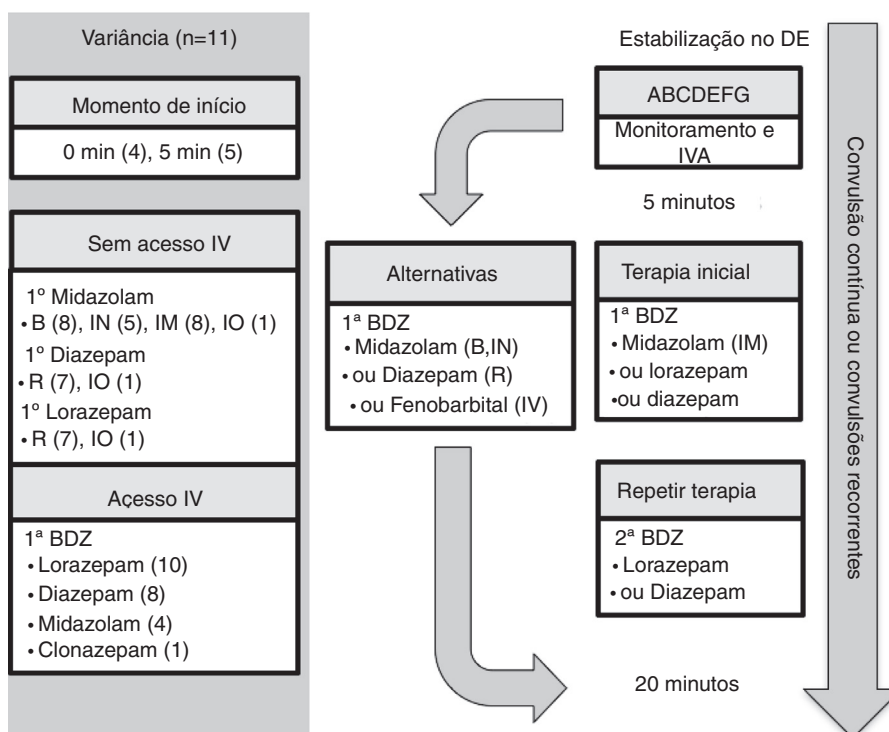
Variância (n=11)

Momento de início

0 min (4), 5 min (5)

Sem acesso IV

1º Midazolam
• B (8), IN (5), IM (8), IO (1)
1º Diazepam
• R (7), IO (1)
1º Lorazepam
• R (7), IO (1)

Acesso IV

1ª BDZ
• Lorazepam (10)
• Diazepam (8)
• Midazolam (4)
• Clonazepam (1)

Estabilização no DE

ABCDEFG

Monitoramento e IVA

5 minutos

Alternativas

1ª BDZ
• Midazolam (B,IN)
• ou Diazepam (R)
• ou Fenobarbital (IV)

Terapia inicial

1ª BDZ
• Midazolam (IM)
• ou lorazepam
• ou diazepam

Repetir terapia

2ª BDZ
• Lorazepam
• ou Diazepam

20 minutos

Convulsão contínua ou convulsões recorrentes